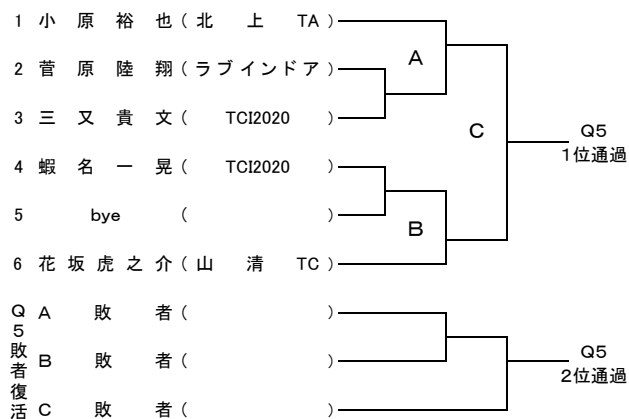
1 小 原 裕 也（北 上 TA）
2 菅 原 陸 翔（ラブインドア）
3 三 又 貴 文（ TCI2020 ）
4 蝦 名 一 晃（ TCI2020 ）
5 bye （ ）
6 花 坂 虎 之 介（山 清 TC）

A
B
C

Q5
1位通過

Q5敗者復活
A 敗 者（ ）
B 敗 者（ ）
C 敗 者（ ）

Q5
2位通過